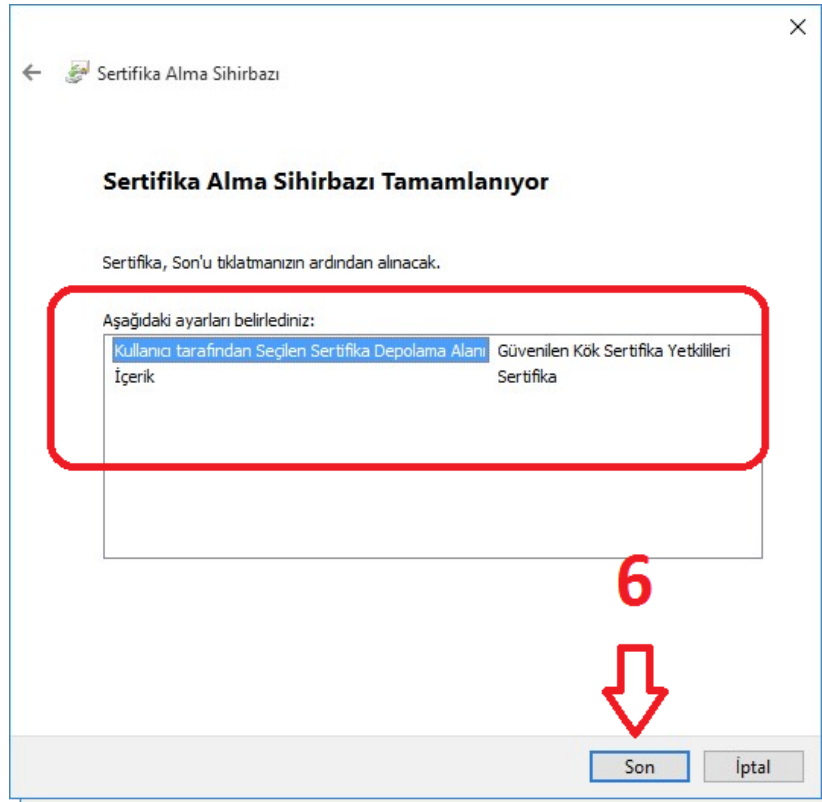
Sertifika Alma Sihirbazı

Sertifika Alma Sihirbazı Tamamlanıyor

Sertifika, Son'u tıklatmanızın ardından alınacak.

Aşağıdaki ayarları belirlediniz:

| | |
|---|---|
| Kullanıcı tarafından Seçilen Sertifika Depolama Alanı | Güvenilen Kök Sertifika Yetkilileri |
| İçerik | Sertifika |

6

Son İptal